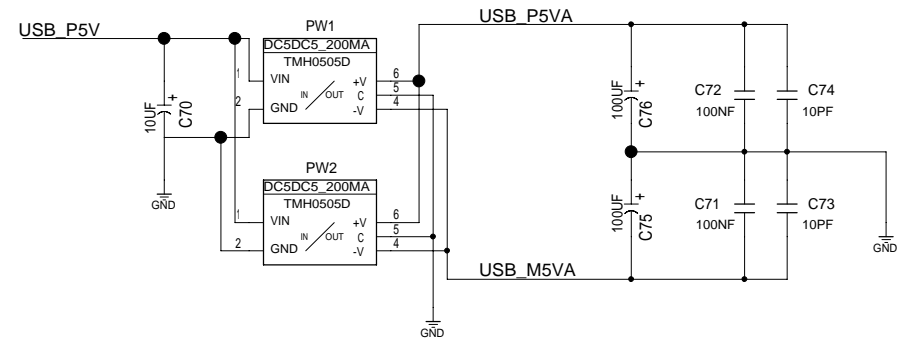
USB_P5V

PW1
DC5DC5_200MA
TMH0505D
1 VIN
2 GND
IN OUT
+V 6
C 5
-V 4

10UF
C70
+
GND

PW2
DC5DC5_200MA
TMH0505D
1 VIN
2 GND
IN OUT
+V 6
C 5
-V 4

GND

USB_P5VA

100UF
C76
+
C72
100NF
C74
10PF

100UF
C75
+
C71
100NF
C73
10PF

GND

USB_M5VA